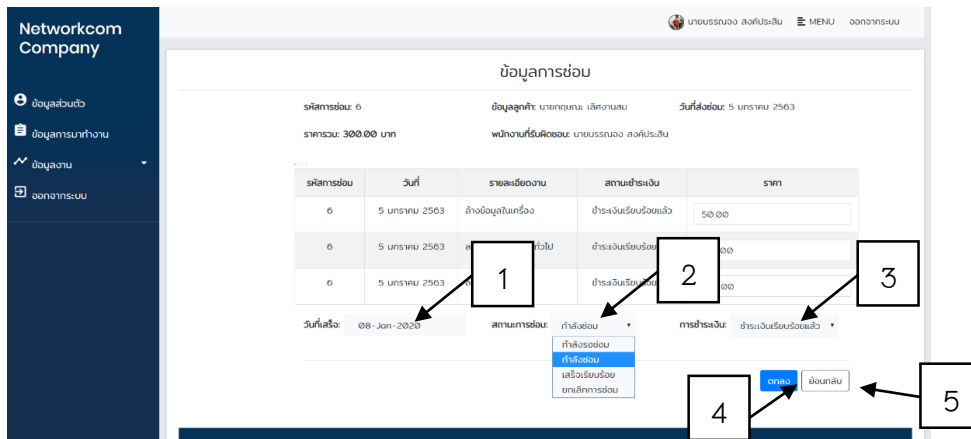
Networkcom Company

ข้อมูลส่วนตัว
ข้อมูลการมาทำงาน
ข้อมูลงาน
ออกจากระบบ

นายบรรณวง สงค์ประสิน MENU ออกจากระบบ

ข้อมูลการซ่อม

รหัสการซ่อม: 6 ข้อมูลลูกค้า: นายภฤฒณะ เลิศงานสม วันที่ส่งซ่อม: 5 มกราคม 2563
ราคารวม: 300.00 บาท พนักงานที่รับผิดชอบ: นายบรรณวง สงค์ประสิน

| รหัสการซ่อม | วันที่ | รายละเอียดงาน | สถานะชำระเงิน | ราคา |
|---|---|---|---|---|
| 6 | 5 มกราคม 2563 | ล้างข้อมูลในเครื่อง | ชำระเงินเรียบร้อยแล้ว | 50.00 |
| 6 | 5 มกราคม 2563 | ส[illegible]ทั่วไป | ชำระเงินเรียบร้อ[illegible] | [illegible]00 |
| 6 | 5 มกราคม 2563 | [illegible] | ชำระเงินเรียบร้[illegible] | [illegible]00 |

1 2 3

วันที่เสร็จ: 08-Jan-2020 สถานะการซ่อม: กำลังซ่อม การชำระเงิน: ชำระเงินเรียบร้อยแล้ว

กำลังรอซ่อม
กำลังซ่อม
เสร็จเรียบร้อย
ยกเลิกการซ่อม

ตกลง ย้อนกลับ

4 5